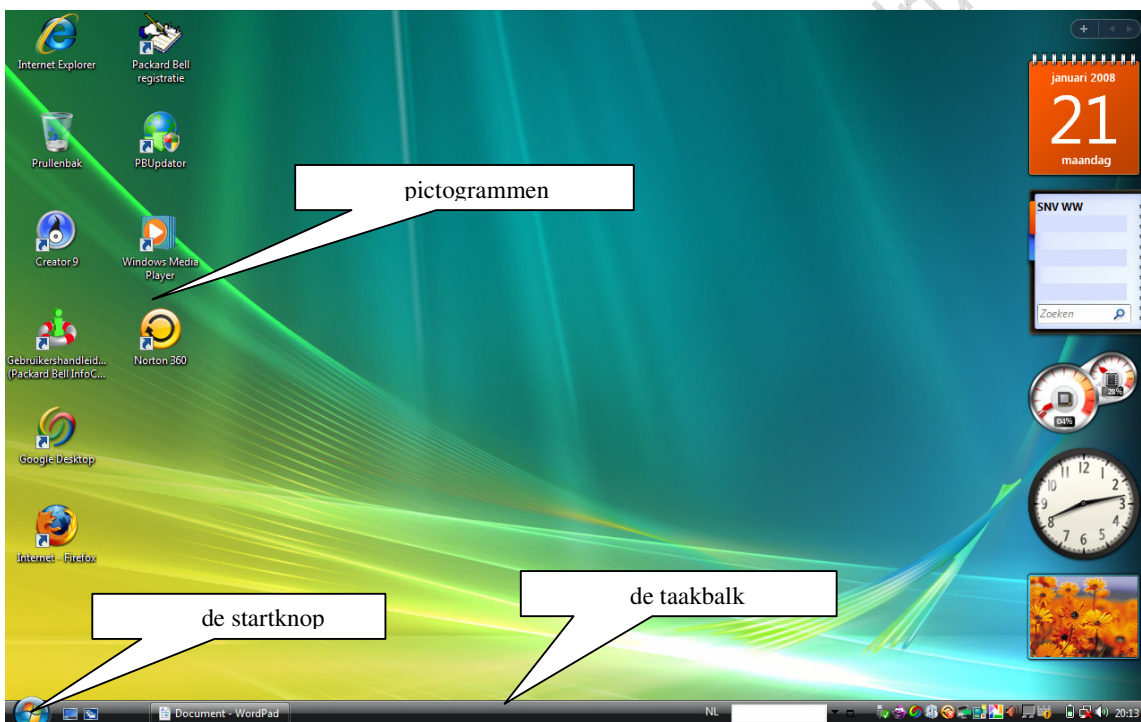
Internet Explorer

Packard Bell registratie

Prullenbak

PBUpdator

pictogrammen

Creator 9

Windows Media Player

Gebruikershandleid... (Packard Bell InfoC...

Norton 360

Google Desktop

Internet - Firefox

januari 2008
21
maandag

SNV WW

Zoeken

84%

28%

12 1 2 3 4 5 6 7 8 9 10 11

de startknop

de taakbalk

Document - WordPad

NL

20:13